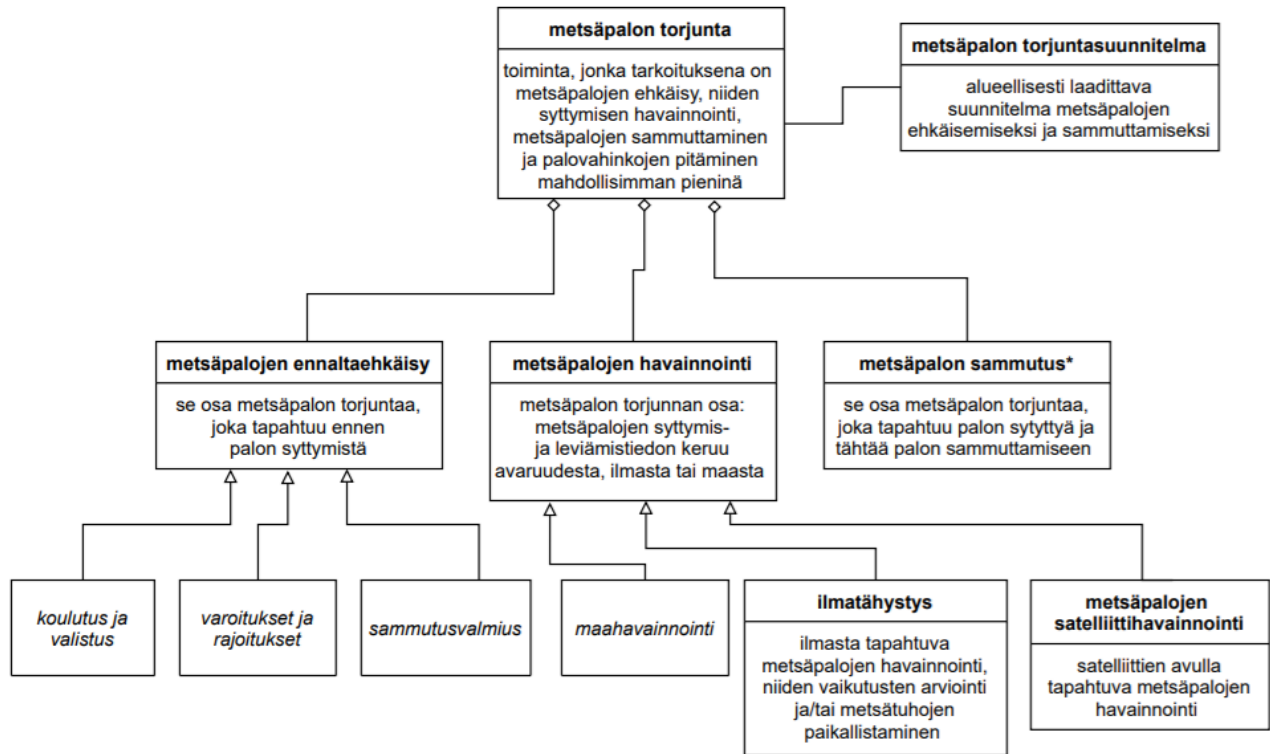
metsäpalon torjunta

toiminta, jonka tarkoituksena on metsäpalojen ehkäisy, niiden syttymisen havainnointi, metsäpalojen sammuttaminen ja palovahinkojen pitäminen mahdollisimman pieninä

metsäpalon torjuntasuunnitelma

alueellisesti laadittava suunnitelma metsäpalojen ehkäisemiseksi ja sammuttamiseksi

metsäpalojen ennaltaehkäisy

se osa metsäpalon torjuntaa, joka tapahtuu ennen palon syttymistä

metsäpalojen havainnointi

metsäpalon torjunnan osa: metsäpalojen syttymis- ja leviämistiedon keruu avaruudesta, ilmasta tai maasta

metsäpalon sammutus*

se osa metsäpalon torjuntaa, joka tapahtuu palon sytyttyä ja tähtää palon sammuttamiseen

koulutus ja valistus

varoitukset ja rajoitukset

sammutusvalmius

maahavainnointi

ilmatähystys

ilmasta tapahtuva metsäpalojen havainnointi, niiden vaikutusten arviointi ja/tai metsätuhojen paikallistaminen

metsäpalojen satelliittihavainnointi

satelliittien avulla tapahtuva metsäpalojen havainnointi